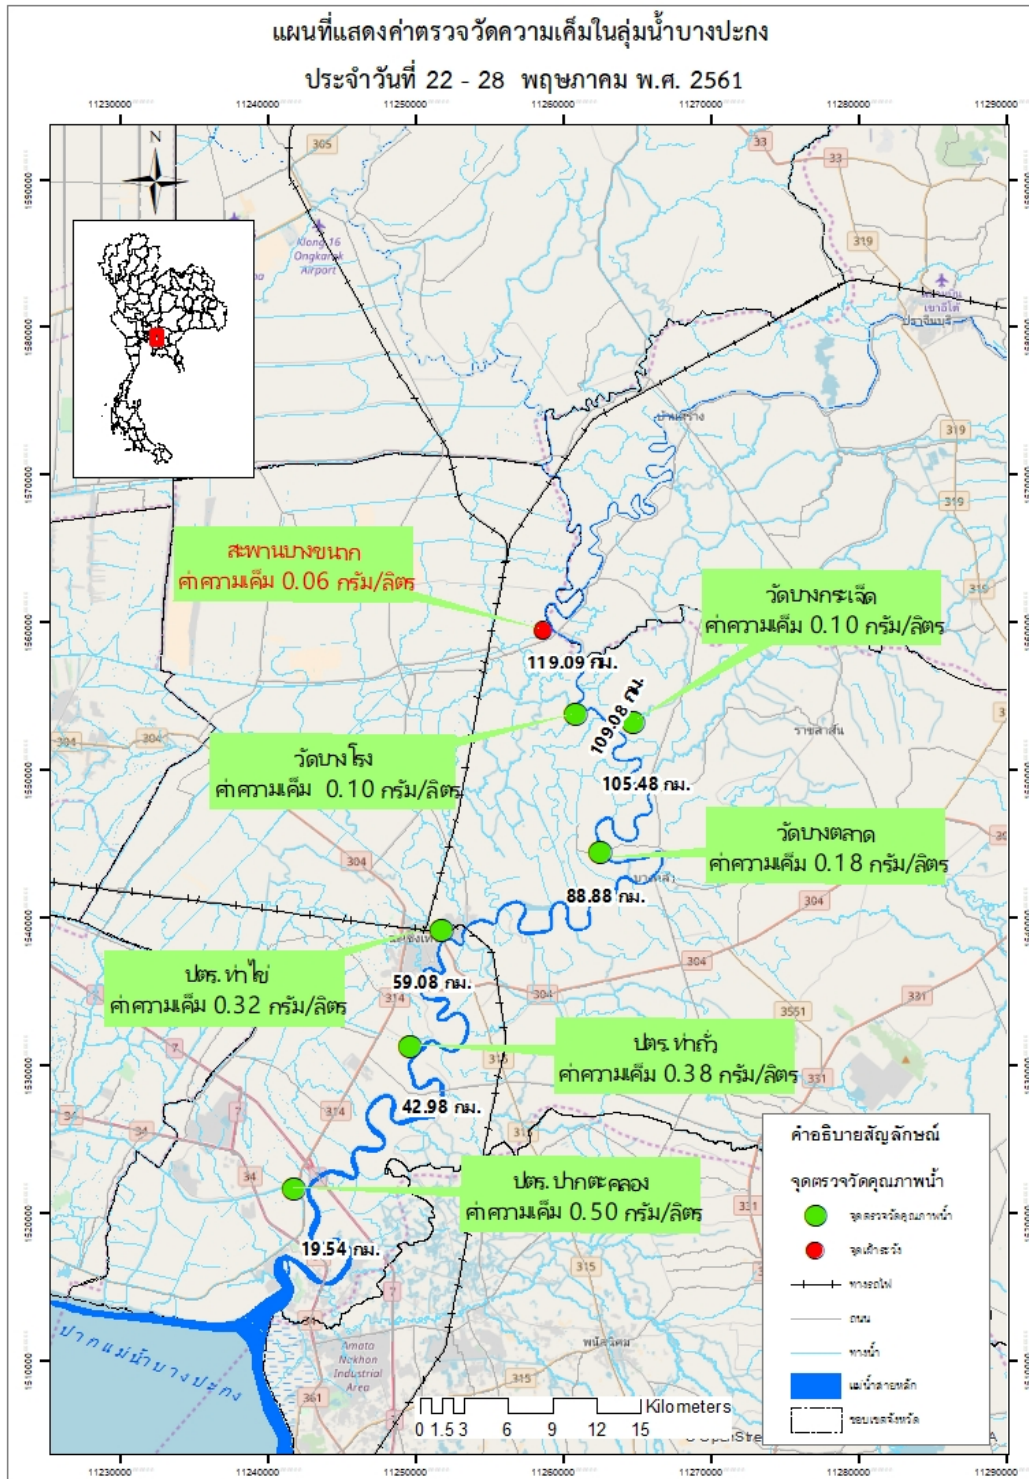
แผนที่แสดงค่าตรวจวัดความเค็มในลุ่มน้ำบางปะกง

ประจำวันที่ 22 - 28 พฤษภาคม พ.ศ. 2561

11230000 11240000 11250000 11260000 11270000 11280000 11290000

N

สะพานบางขนาก
ค่าความเค็ม 0.06 กรัม/ลิตร

119.09 กม.

วัดบางกระเจ็ด
ค่าความเค็ม 0.10 กรัม/ลิตร

109.08 กม.

วัดบางโรง
ค่าความเค็ม 0.10 กรัม/ลิตร

105.48 กม.

วัดบางตลาด
ค่าความเค็ม 0.18 กรัม/ลิตร

88.88 กม.

ปตร.ท่าไข่
ค่าความเค็ม 0.32 กรัม/ลิตร

59.08 กม.

ปตร.ท่าถั่ว
ค่าความเค็ม 0.38 กรัม/ลิตร

42.98 กม.

ปตร.ปากตะคลอง
ค่าความเค็ม 0.50 กรัม/ลิตร

19.54 กม.

ปากแม่น้ำบางปะกง

Amata Nakhon Industrial Area

Klong 16 Ongkarak Airport

ราชสาส์น

พนัสนิคม

305 33 319 304 314 315 34 36 3551 331 361 7

ค่าอธิบายสัญลักษณ์
จุดตรวจวัดคุณภาพน้ำ
จุดตรวจวัดคุณภาพน้ำ
จุดเฝ้าระวัง
ทางรถไฟ
ถนน
ทางน้ำ
แม่น้ำสายหลัก
ขอบเขตจังหวัด

0 1.5 3 6 9 12 15 Kilometers

1510000 1520000 1530000 1540000 1550000 1560000 1570000 1580000 1590000